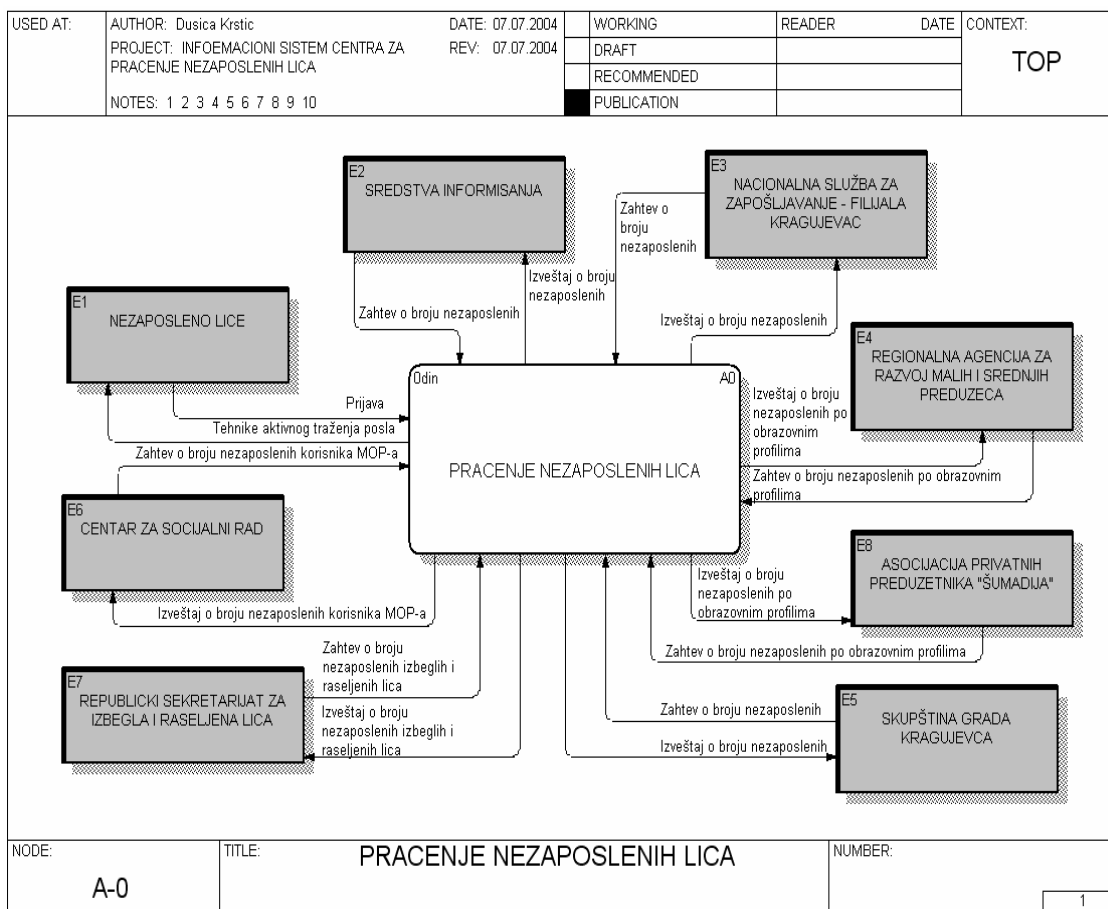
USED AT: AUTHOR: Dusica Krstic DATE: 07.07.2004 REV: 07.07.2004
PROJECT: INFOEMACIONI SISTEM CENTRA ZA PRACENJE NEZAPOSLENIH LICA
NOTES: 1 2 3 4 5 6 7 8 9 10

| WORKING | READER | DATE | CONTEXT: |
|---|---|---|---|
| DRAFT | | | TOP |
| RECOMMENDED | | | |
| PUBLICATION | | | |

E2
SREDSTVA INFORMISANJA

E3
NACIONALNA SLUŽBA ZA ZAPOŠLJAVANJE - FILIJALA KRAGUJEVAC

Zahtev o broju nezaposlenih

Izveštaj o broju nezaposlenih

E1
NEZAPOSLENO LICE

Zahtev o broju nezaposlenih

Izveštaj o broju nezaposlenih

E4
REGIONALNA AGENCIJA ZA RAZVOJ MALIH I SREDNJIH PREDUZECA

Prijava

Tehnike aktivnog traženja posla

Zahtev o broju nezaposlenih korisnika MOP-a

0din

A0

PRACENJE NEZAPOSLENIH LICA

Izveštaj o broju nezaposlenih po obrazovnim profilima

Zahtev o broju nezaposlenih po obrazovnim profilima

E6
CENTAR ZA SOCIJALNI RAD

E8
ASOCIJACIJA PRIVATNIH PREDUZETNIKA "ŠUMADIJA"

Izveštaj o broju nezaposlenih po obrazovnim profilima

Izveštaj o broju nezaposlenih korisnika MOP-a

Zahtev o broju nezaposlenih po obrazovnim profilima

Zahtev o broju nezaposlenih izbeglih i raseljenih lica

E7
REPUBLICKI SEKRETARIJAT ZA IZBEGLA I RASELJENA LICA

Izveštaj o broju nezaposlenih izbeglih i raseljenih lica

Zahtev o broju nezaposlenih

E5
SKUPŠTINA GRADA KRAGUJEVCA

Izveštaj o broju nezaposlenih

NODE: A-0
TITLE: PRACENJE NEZAPOSLENIH LICA
NUMBER:
1